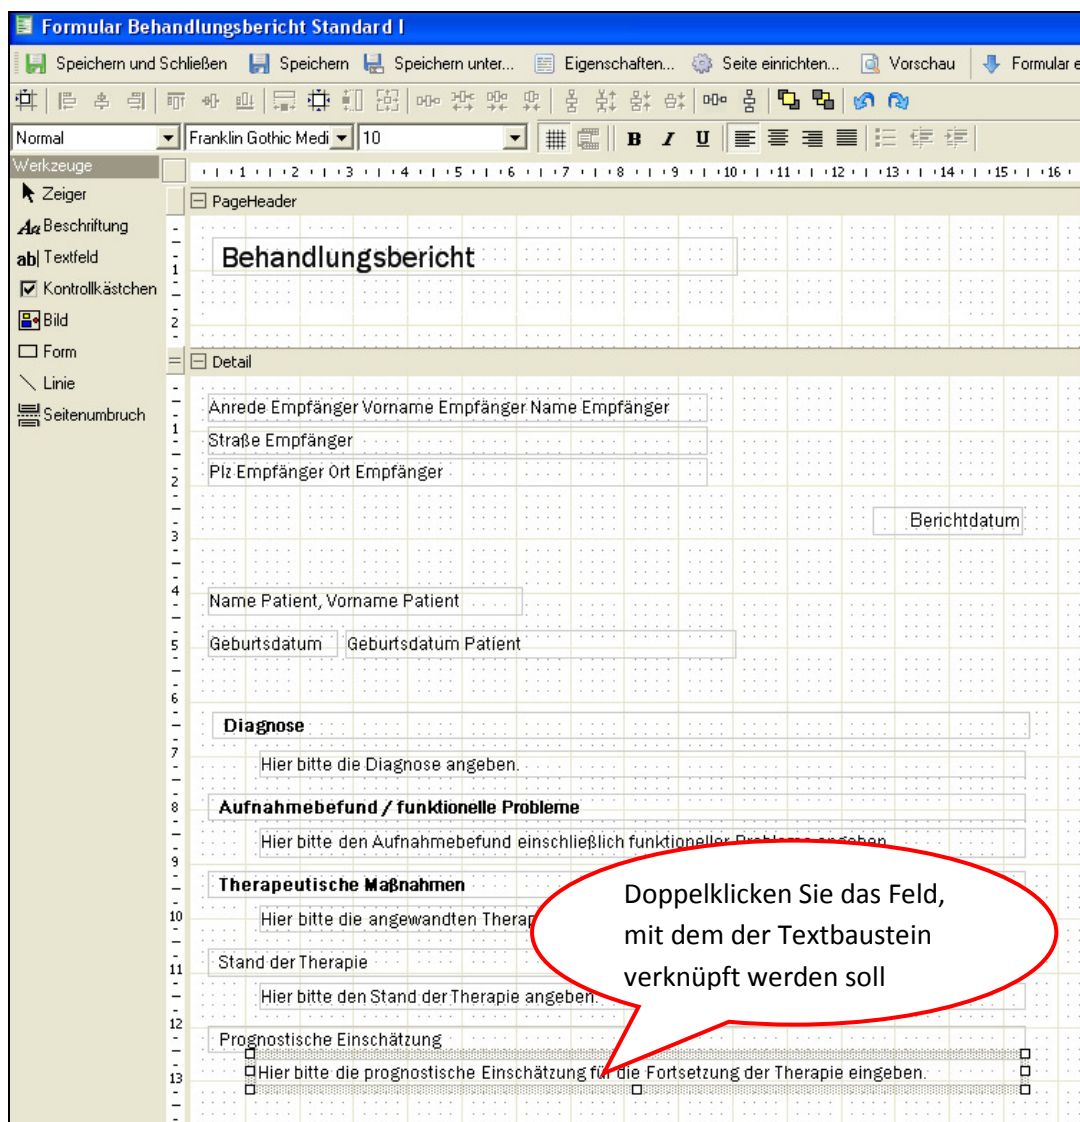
Formular Behandlungsbericht Standard I

Speichern und Schließen | Speichern | Speichern unter... | Eigenschaften... | Seite einrichten... | Vorschau | Formular e

Normal | Franklin Gothic Medi | 10 | B | I | U

Werkzeuge
Zeiger
Beschriftung
Textfeld
Kontrollkästchen
Bild
Form
Linie
Seitenumbruch

1 2 3 4 5 6 7 8 9 10 11 12 13 14 15 16

PageHeader

Behandlungsbericht

Detail

Anrede Empfänger Vorname Empfänger Name Empfänger
Straße Empfänger
Plz Empfänger Ort Empfänger

Berichtdatum

Name Patient, Vorname Patient

Geburtsdatum | Geburtsdatum Patient

Diagnose
Hier bitte die Diagnose angeben.

Aufnahmebefund / funktionelle Probleme
Hier bitte den Aufnahmebefund einschließlich funktioneller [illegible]

Therapeutische Maßnahmen
Hier bitte die angewandten Therap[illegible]

Stand der Therapie
Hier bitte den Stand der Therapie angeben.

Prognostische Einschätzung
Hier bitte die prognostische Einschätzung für die Fortsetzung der Therapie eingeben.

Doppelklicken Sie das Feld, mit dem der Textbaustein verknüpft werden soll